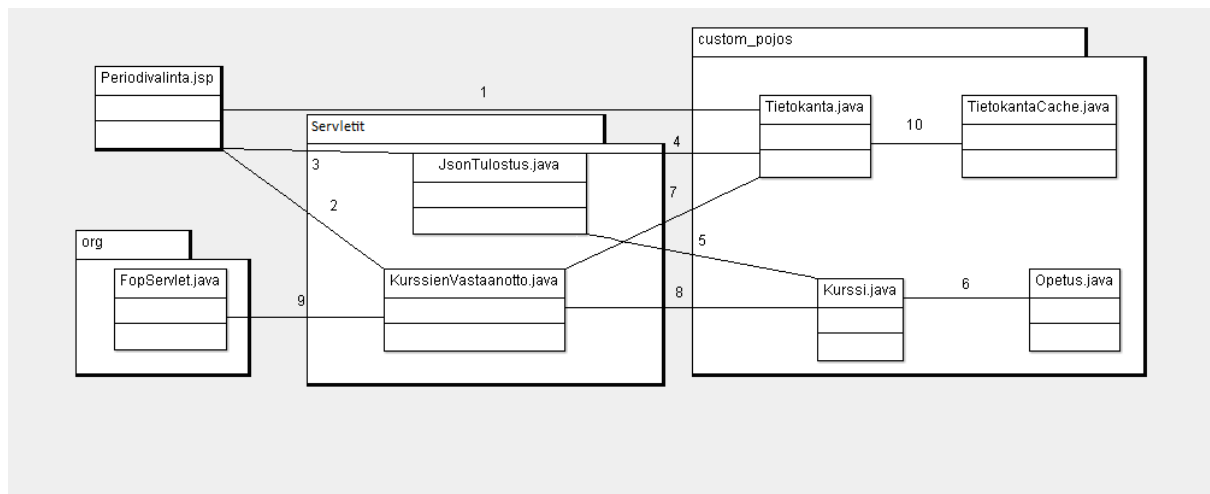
custom_pojos

Periodivalinta.jsp

1

Tietokanta.java

TietokantaCache.java

Servletit

10

3

JsonTulostus.java

4

2

7

org

5

FopServlet.java

9

KurssienVastaanotto.java

8

Kurssi.java

6

Opetus.java